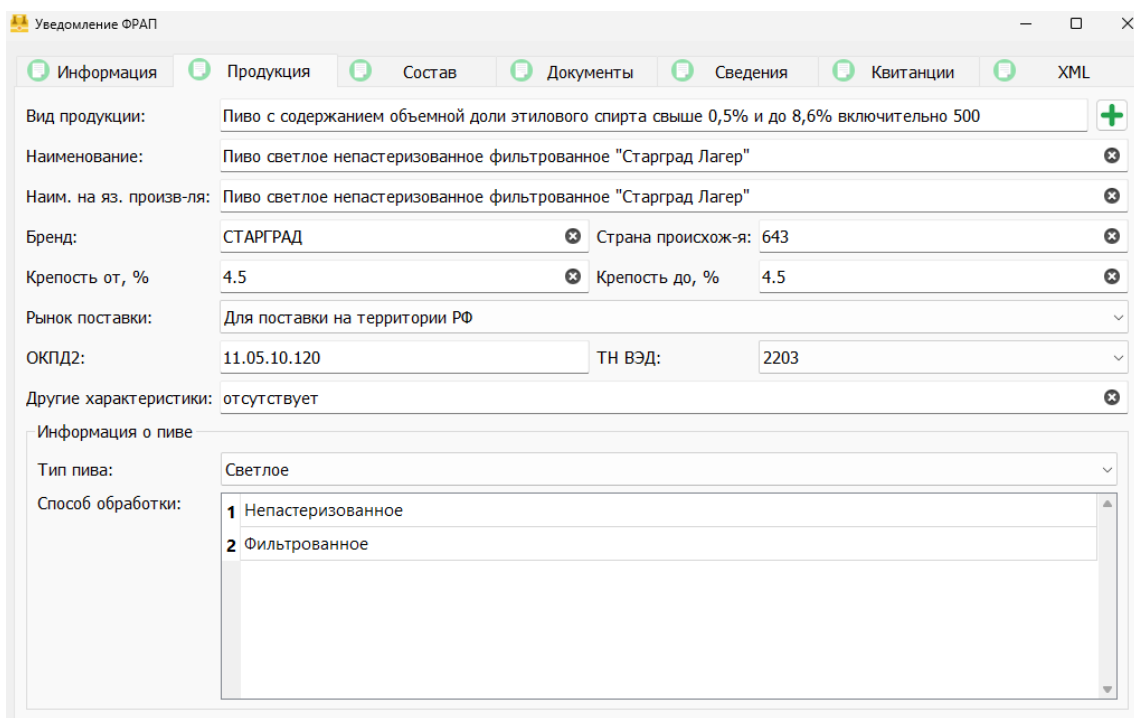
Уведомление ФРАП

Информация | Продукция | Состав | Документы | Сведения | Квитанции | XML

Вид продукции: Пиво с содержанием объемной доли этилового спирта свыше 0,5% и до 8,6% включительно 500

Наименование: Пиво светлое непастеризованное фильтрованное "Старград Лагер"

Наим. на яз. произв-ля: Пиво светлое непастеризованное фильтрованное "Старград Лагер"

Бренд: СТАРГРАД

Страна происхож-я: 643

Крепость от, %: 4.5

Крепость до, %: 4.5

Рынок поставки: Для поставки на территории РФ

ОКПД2: 11.05.10.120

ТН ВЭД: 2203

Другие характеристики: отсутствует

Информация о пиве

Тип пива: Светлое

Способ обработки:

1 Непастеризованное

2 Фильтрованное